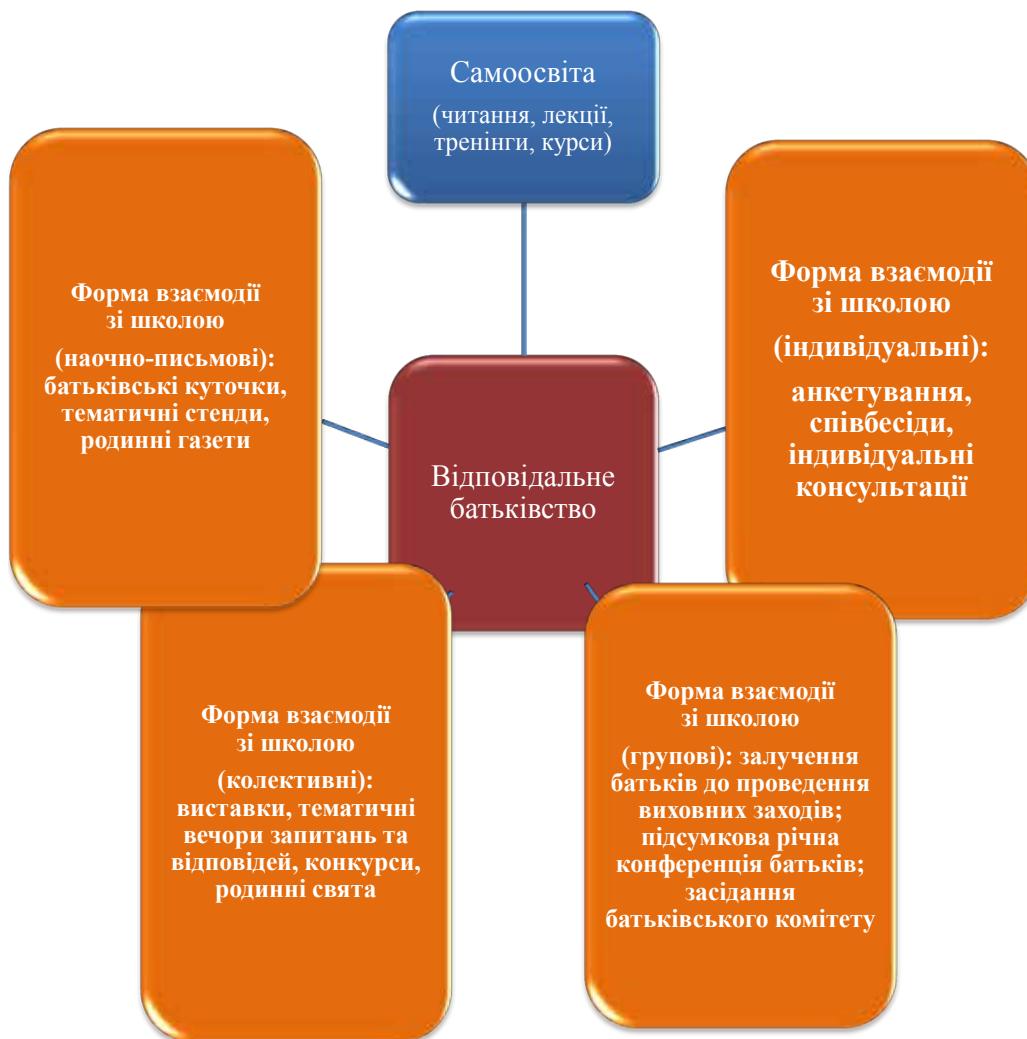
Самоосвіта
(читання, лекції, тренінги, курси)

Форма взаємодії зі школою
(наочно-письмові): батьківські куточки, тематичні стенди, родинні газети

Форма взаємодії зі школою
(індивідуальні):
анкетування, співбесіди, індивідуальні консультації

Відповідальне батьківство

Форма взаємодії зі школою
(колективні): виставки, тематичні вечори запитань та відповідей, конкурси, родинні свята

Форма взаємодії зі школою
(групові): залучення батьків до проведення виховних заходів; підсумкова річна конференція батьків; засідання батьківського комітету